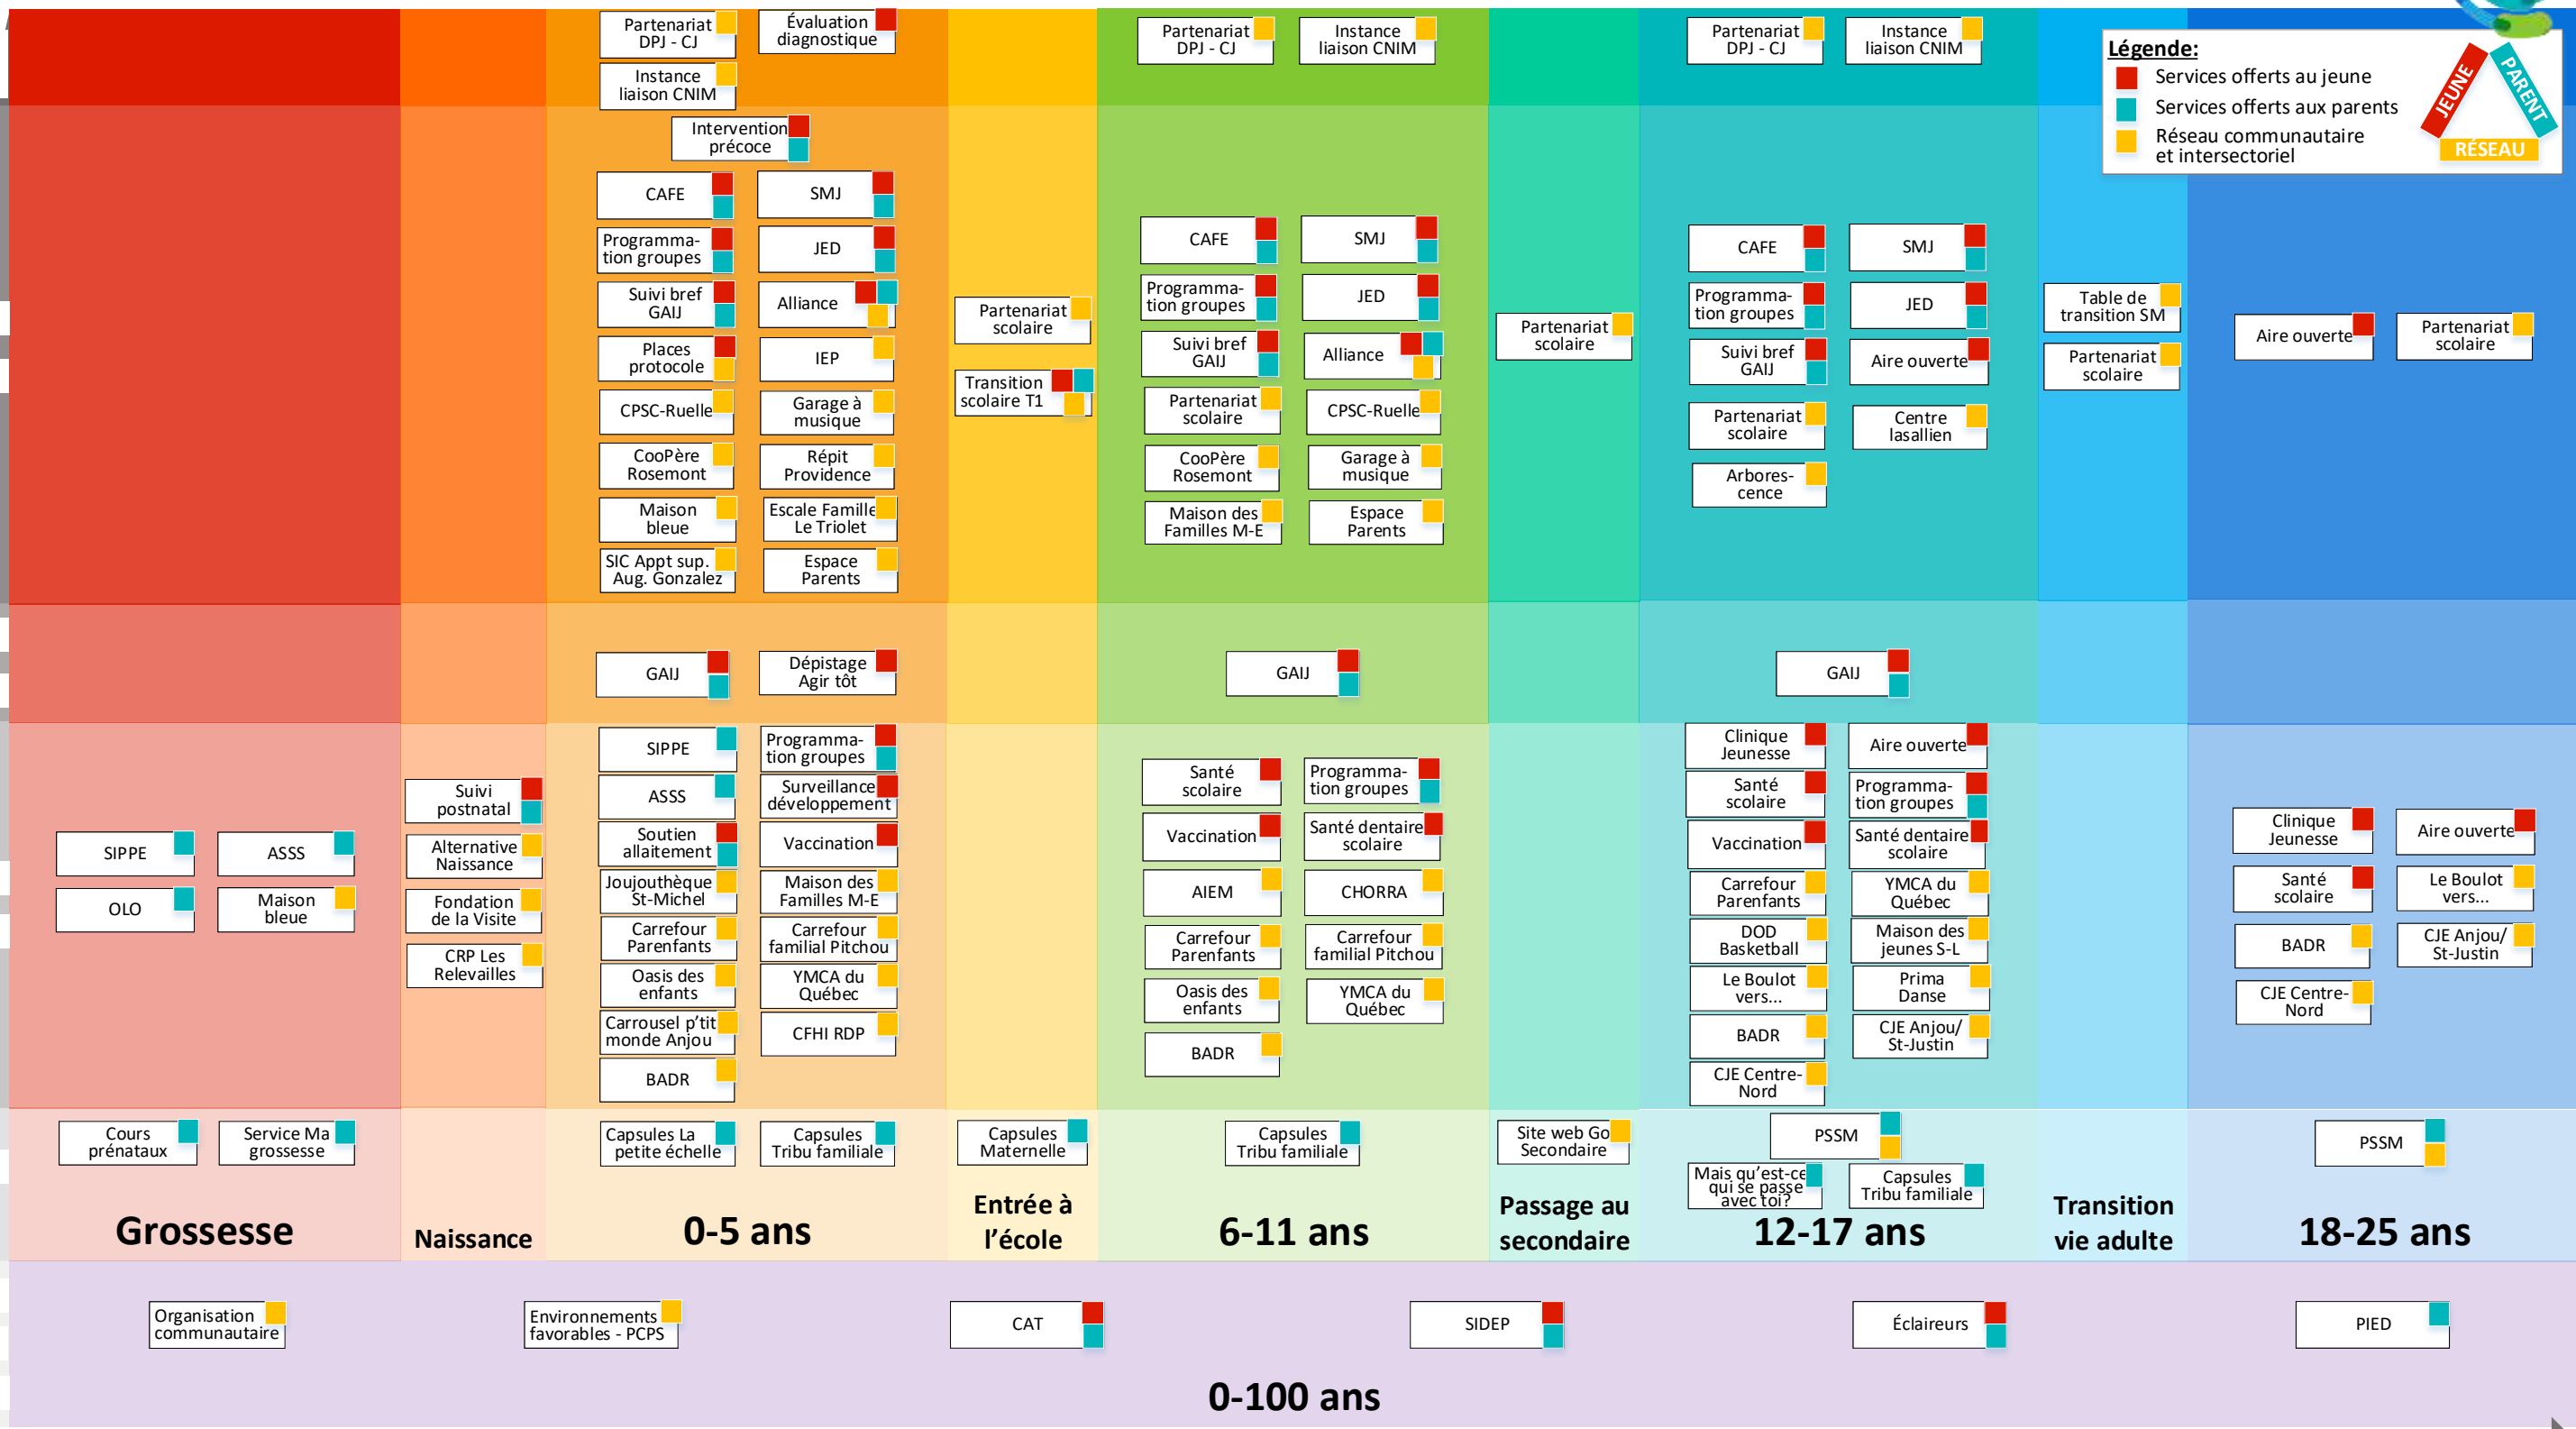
Légende:
Services offerts au jeune
Services offerts aux parents
Réseau communautaire et intersectoriel
JEUNE
PARENT
RÉSEAU

Partenariat DPJ - CJ
Évaluation diagnostique
Instance liaison CNIM
Intervention précoce
CAFE
SMJ
Programmation groupes
JED
Suivi bref GAIJ
Alliance
Places protocole
IEP
CPSC-Ruelle
Garage à musique
CooPère Rosemont
Répit Providence
Maison bleue
Escale Famille Le Triolet
SIC Appt sup. Aug. Gonzalez
Espace Parents
GAIJ
Dépistage Agir tôt
SIPPE
Programmation groupes
ASSS
Surveillance développement
Soutien allaitement
Vaccination
Joujouthèque St-Michel
Maison des Familles M-E
Carrefour Parenfants
Carrefour familial Pitchou
Oasis des enfants
YMCA du Québec
Carrousel p'tit monde Anjou
CFHI RDP
BADR
Capsules La petite échelle
Capsules Tribu familiale

SIPPE
ASSS
OLO
Maison bleue
Cours prénataux
Service Ma grossesse

Suivi postnatal
Alternative Naissance
Fondation de la Visite
CRP Les Relevailles

Partenariat scolaire
Transition scolaire T1
Capsules Maternelle

Partenariat DPJ - CJ
Instance liaison CNIM
CAFE
SMJ
Programmation groupes
JED
Suivi bref GAIJ
Alliance
Partenariat scolaire
CPSC-Ruelle
CooPère Rosemont
Garage à musique
Maison des Familles M-E
Espace Parents
GAIJ
Santé scolaire
Programmation groupes
Vaccination
Santé dentaire scolaire
AIEM
CHORRA
Carrefour Parenfants
Carrefour familial Pitchou
Oasis des enfants
YMCA du Québec
BADR
Capsules Tribu familiale

Partenariat scolaire
Site web Go Secondaire

Partenariat DPJ - CJ
Instance liaison CNIM
CAFE
SMJ
Programmation groupes
JED
Suivi bref GAIJ
Aire ouverte
Partenariat scolaire
Centre lasallien
Arborescence
GAIJ
Clinique Jeunesse
Aire ouverte
Santé scolaire
Programmation groupes
Vaccination
Santé dentaire scolaire
Carrefour Parenfants
YMCA du Québec
DOD Basketball
Maison des jeunes S-L
Le Boulot vers...
Prima Danse
BADR
CJE Anjou/ St-Justin
CJE Centre-Nord
PSSM
Mais qu'est-ce qui se passe avec toi?
Capsules Tribu familiale

Table de transition SM
Partenariat scolaire

Aire ouverte
Partenariat scolaire
Clinique Jeunesse
Aire ouverte
Santé scolaire
Le Boulot vers...
BADR
CJE Anjou/ St-Justin
CJE Centre-Nord
PSSM

Grossesse
Naissance
0-5 ans
Entrée à l'école
6-11 ans
Passage au secondaire
12-17 ans
Transition vie adulte
18-25 ans

Organisation communautaire
Environnements favorables - PCPS
CAT
SIDEP
Éclaireurs
PIED
0-100 ans